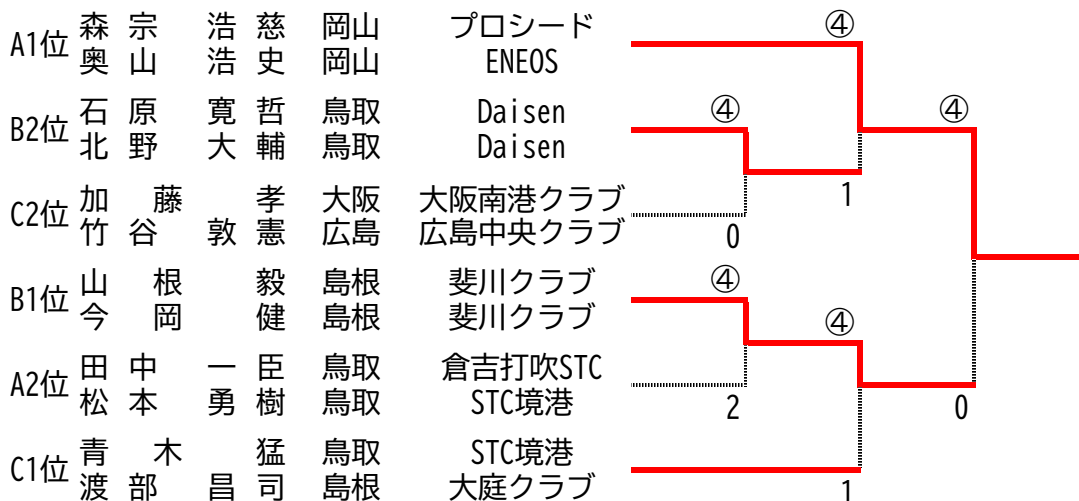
A1位 森宗 浩慈 岡山 プロシード
奥山 浩史 岡山 ENEOS

B2位 石原 寛哲 鳥取 Daisen
北野 大輔 鳥取 Daisen

C2位 加藤 孝 大阪 大阪南港クラブ
竹谷 敦憲 広島 広島中央クラブ

B1位 山根 毅 島根 斐川クラブ
今岡 健 島根 斐川クラブ

A2位 田中 一臣 鳥取 倉吉打吹STC
松本 勇樹 鳥取 STC境港

C1位 青木 猛 鳥取 STC境港
渡部 昌司 島根 大庭クラブ

④
④
④
1
0
④
④
2
0
1